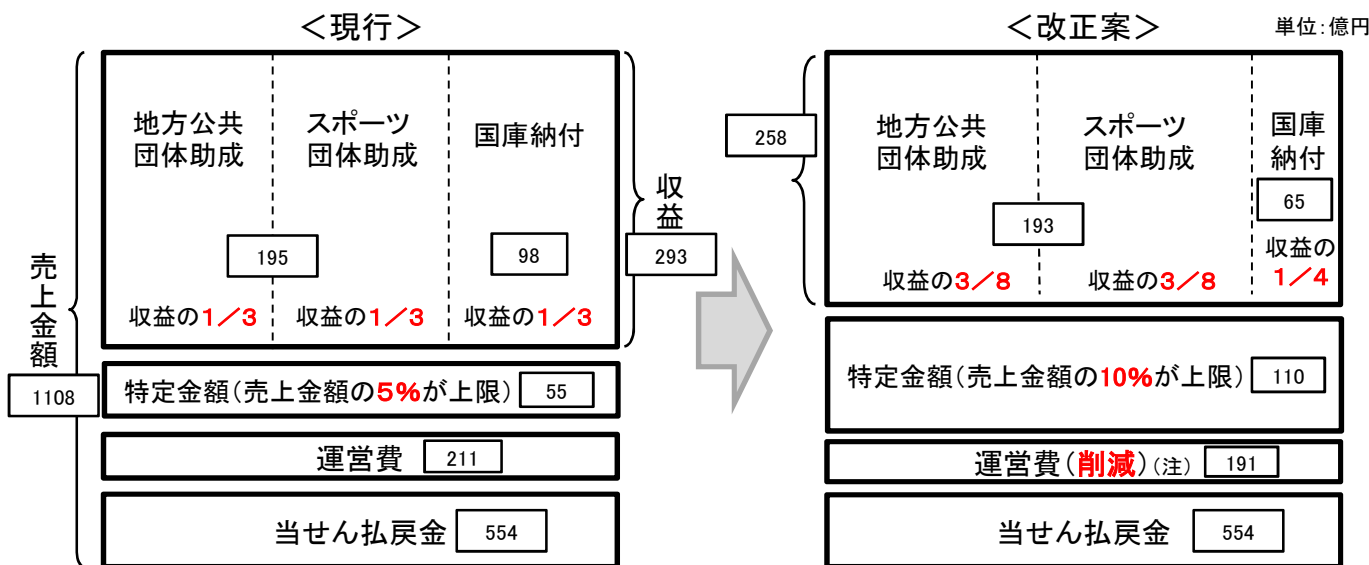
＜現行＞

売上金額
1108

地方公共団体助成
スポーツ団体助成
195
収益の1／3
収益の1／3

国庫納付
98
収益の1／3

収益
293

特定金額（売上金額の5%が上限） 55

運営費 211

当せん払戻金 554

＜改正案＞

単位：億円

258

地方公共団体助成
スポーツ団体助成
193
収益の3／8
収益の3／8

国庫納付
65
収益の1／4

特定金額（売上金額の10%が上限） 110

運営費（削減）（注） 191

当せん払戻金 554